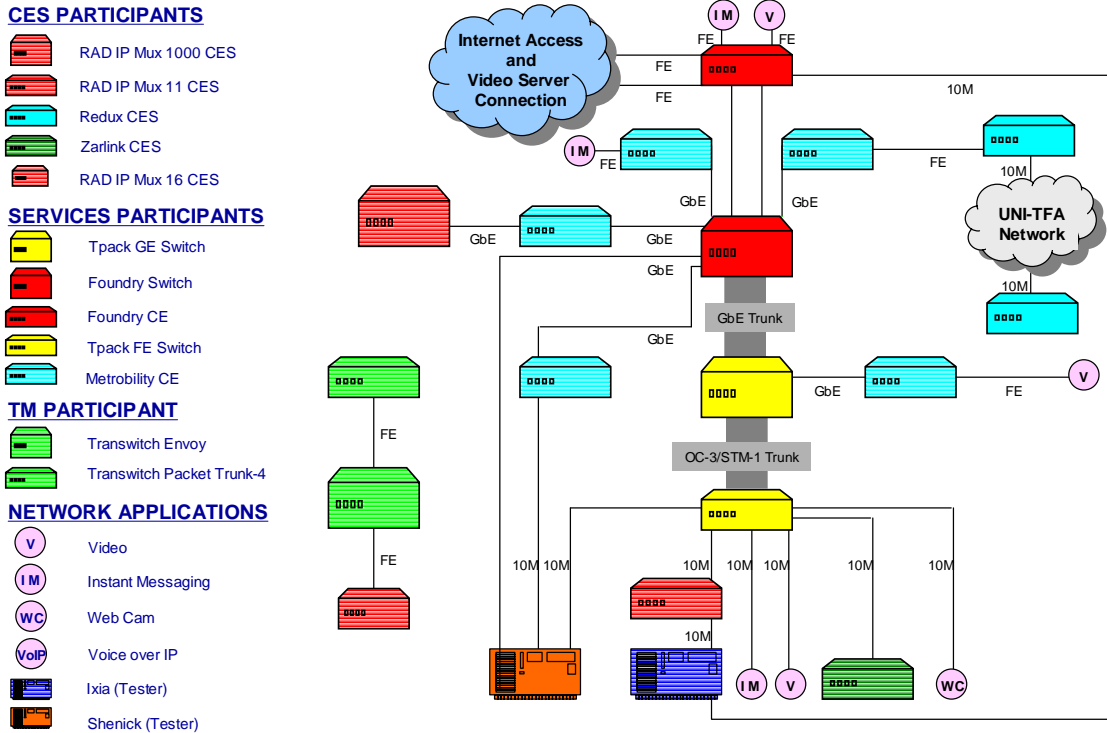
CES PARTICIPANTS

RAD IP Mux 1000 CES

RAD IP Mux 11 CES

Redux CES

Zarlink CES

RAD IP Mux 16 CES

SERVICES PARTICIPANTS

Tpack GE Switch

Foundry Switch

Foundry CE

Tpack FE Switch

Metrobility CE

TM PARTICIPANT

Transwitch Envoy

Transwitch Packet Trunk-4

NETWORK APPLICATIONS

V Video

IM Instant Messaging

WC Web Cam

VoIP Voice over IP

Ixia (Tester)

Shenick (Tester)

Internet Access and Video Server Connection

IM V

FE FE

FE

FE

10M

IM

FE

FE

10M

UNI-TFA Network

10M

GbE GbE

GbE GbE

GbE

GbE Trunk

GbE

GbE FE V

FE

OC-3/STM-1 Trunk

FE

10M 10M 10M 10M 10M 10M 10M

10M

IM V WC